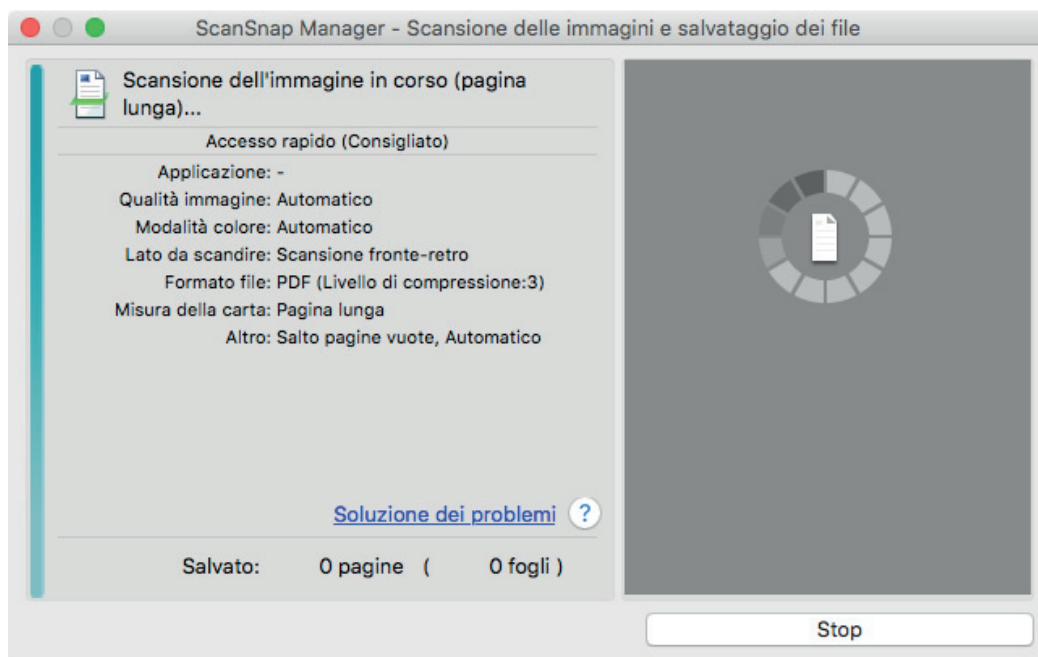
ScanSnap Manager - Scansione delle immagini e salvataggio dei file

Scansione dell'immagine in corso (pagina lunga)...

Accesso rapido (Consigliato)

Applicazione: -
Qualità immagine: Automatico
Modalità colore: Automatico
Lato da scandire: Scansione fronte-retro
Formato file: PDF (Livello di compressione:3)
Misura della carta: Pagina lunga
Altro: Salto pagine vuote, Automatico

Soluzione dei problemi ?

Salvato: 0 pagine ( 0 fogli )

Stop